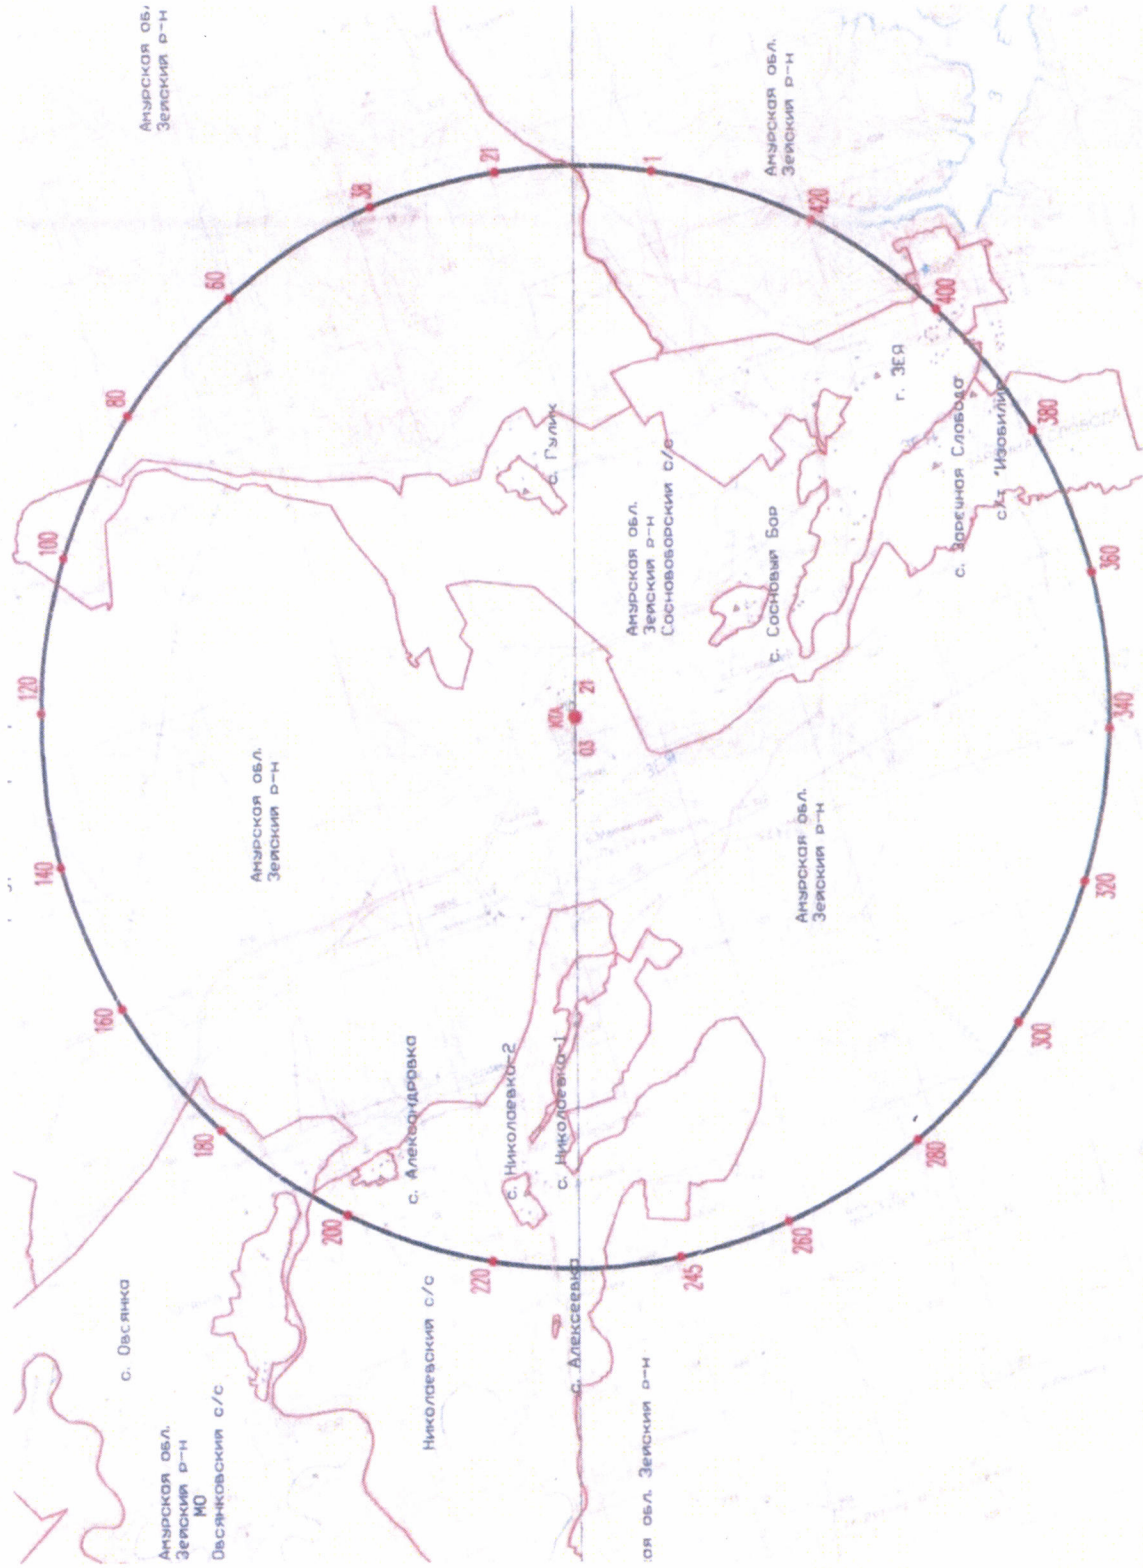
Амурская обл. Зейский р-н

Амурская обл. Зейский р-н

21

38

60

80

100

120

140

160

180

200

220

245

260

280

300

320

340

360

380

400

420

1

с. Гулик

Амурская обл. Зейский р-н Сосновоборский с/с

с. Сосновый Бор

г. Зея

с. Заречная Слобода

с. "Изобилие"

КПА

03

21

Амурская обл. Зейский р-н

Амурская обл. Зейский р-н

с. Александровка

с. Николаевка-2

с. Николаевка-1

с. Алексеевка

с. Овсянка

Амурская обл. Зейский р-н МО Овсянковский с/с

Николаевский с/с

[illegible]ая обл. Зейский р-н